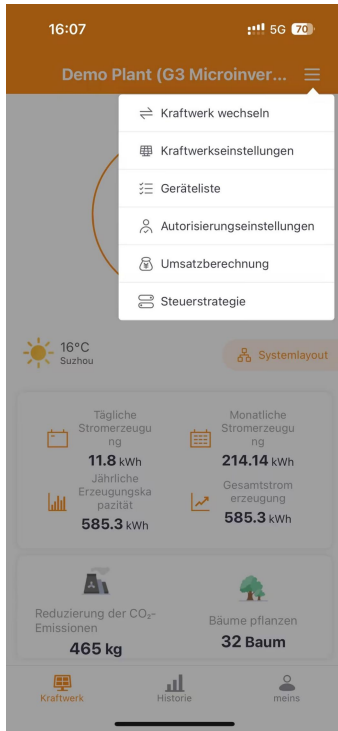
16:07 5G 70

Demo Plant (G3 Microinver...

Kraftwerk wechseln
Kraftwerkseinstellungen
Geräteliste
Autorisierungseinstellungen
Umsatzberechnung
Steuerstrategie

16°C
Suzhou

Systemlayout

Tägliche Stromerzeugung
11.8 kWh

Monatliche Stromerzeugung
214.14 kWh

Jährliche Erzeugungskapazität
585.3 kWh

Gesamtstromerzeugung
585.3 kWh

Reduzierung der $CO_2$-Emissionen
465 kg

Bäume pflanzen
32 Baum

Kraftwerk
Historie
meins